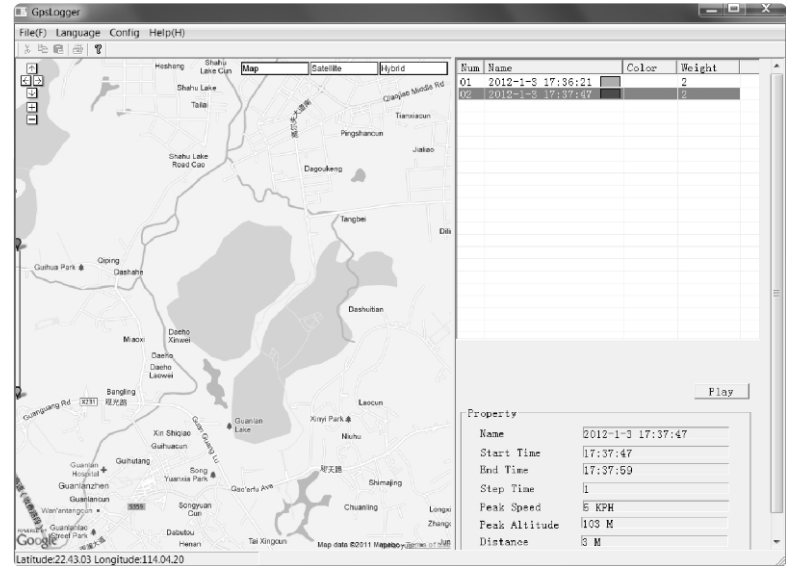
GpsLogger

File(F) Language Config Help(H)

Map Satellite Hybrid

Hesheng Shahu Lake Cun Shahu Lake Taitai Qianjie Middle Rd Tianxiacun Pingshancun Jiakao Shahu Lake Road Cao Dagoukeng Tangbei Dib Guihua Park Qiping Dashahe Dashuitian Miaoxi Daeho Xinwei Daeho Daeho Laowei Bangling X231 观光路 Guanguang Rd Laocun Xin Shigiao Guanlan Lake Xinyi Park Niuhu Guihuacun Guihutang Guanlan Hospital Song Yuanxia Park Guanlanzhen Guanlancun Gao'erfu Ave Shimajing Wan'antangcun S359 Songyuan Cun Chuanling Longxi Zhangi Guanlanlao Street Park Dabutou Henan Tai Xingcun Google Map data ©2011 Mapabc - Terms of Use

| Num | Name | Color | Weight |
|---|---|---|---|
| 01 | 2012-1-3 17:36:21 | | 2 |
| 02 | 2012-1-3 17:37:47 | | 2 |

Play

Property

| | |
|---|---|
| Name | 2012-1-3 17:37:47 |
| Start Time | 17:37:47 |
| End Time | 17:37:59 |
| Step Time | 1 |
| Peak Speed | 6 KPH |
| Peak Altitude | 103 M |
| Distance | 3 M |

Latitude:22.43.03 Longitude:114.04.20